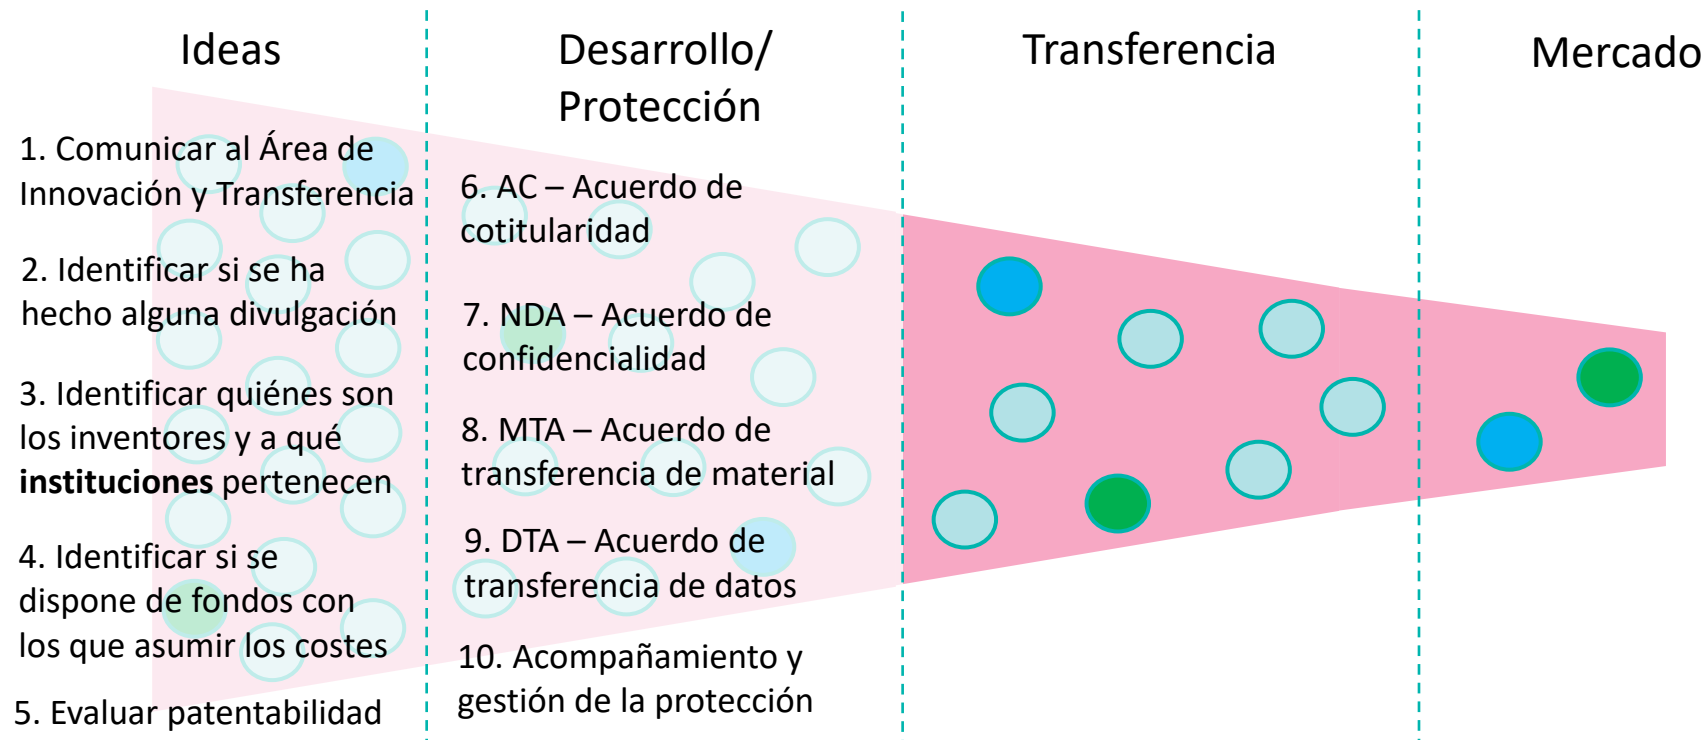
Ideas

Desarrollo/ Protección

Transferencia

Mercado

1. Comunicar al Área de Innovación y Transferencia

2. Identificar si se ha hecho alguna divulgación

3. Identificar quiénes son los inventores y a qué **instituciones** pertenecen

4. Identificar si se dispone de fondos con los que asumir los costes

5. Evaluar patentabilidad

6. AC – Acuerdo de cotitularidad

7. NDA – Acuerdo de confidencialidad

8. MTA – Acuerdo de transferencia de material

9. DTA – Acuerdo de transferencia de datos

10. Acompañamiento y gestión de la protección